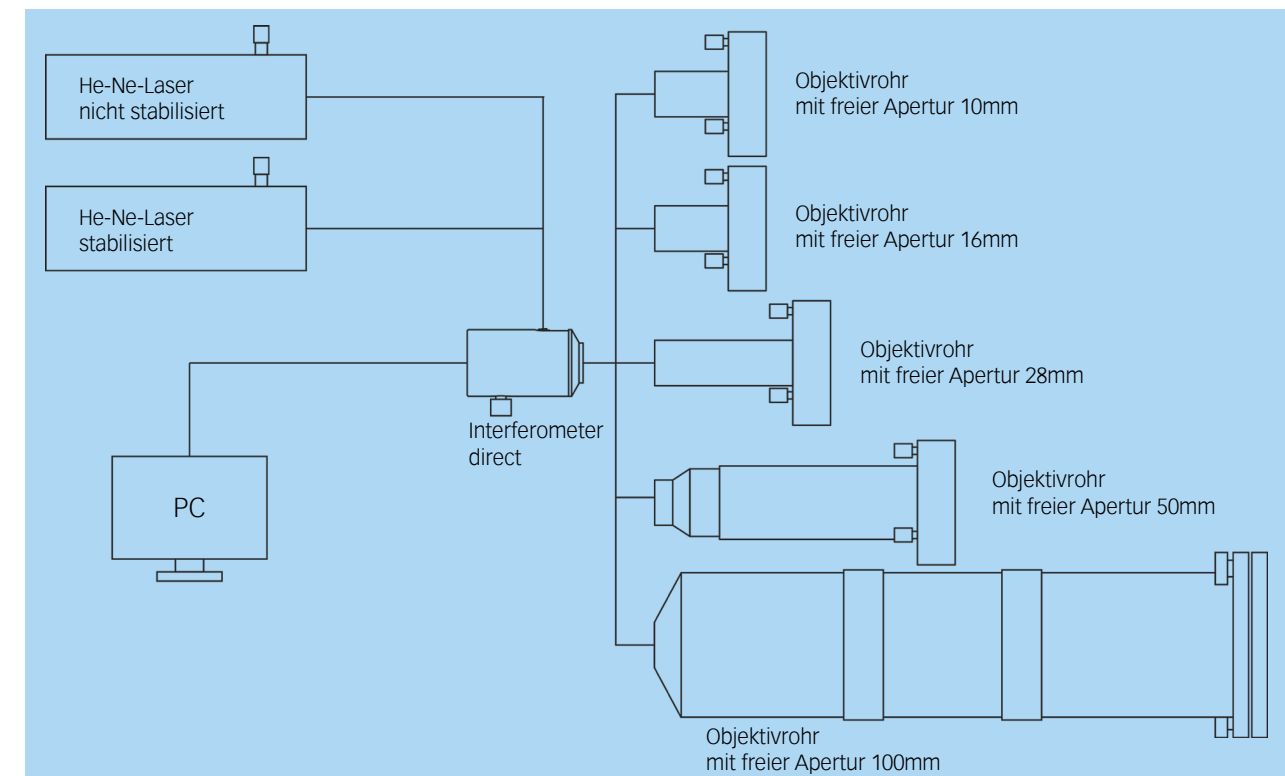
He-Ne-Laser
nicht stabilisiert

He-Ne-Laser
stabilisiert

Objektivrohr
mit freier Apertur 10mm

Objektivrohr
mit freier Apertur 16mm

Objektivrohr
mit freier Apertur 28mm

Interferometer
direct

PC

Objektivrohr
mit freier Apertur 50mm

Objektivrohr
mit freier Apertur 100mm